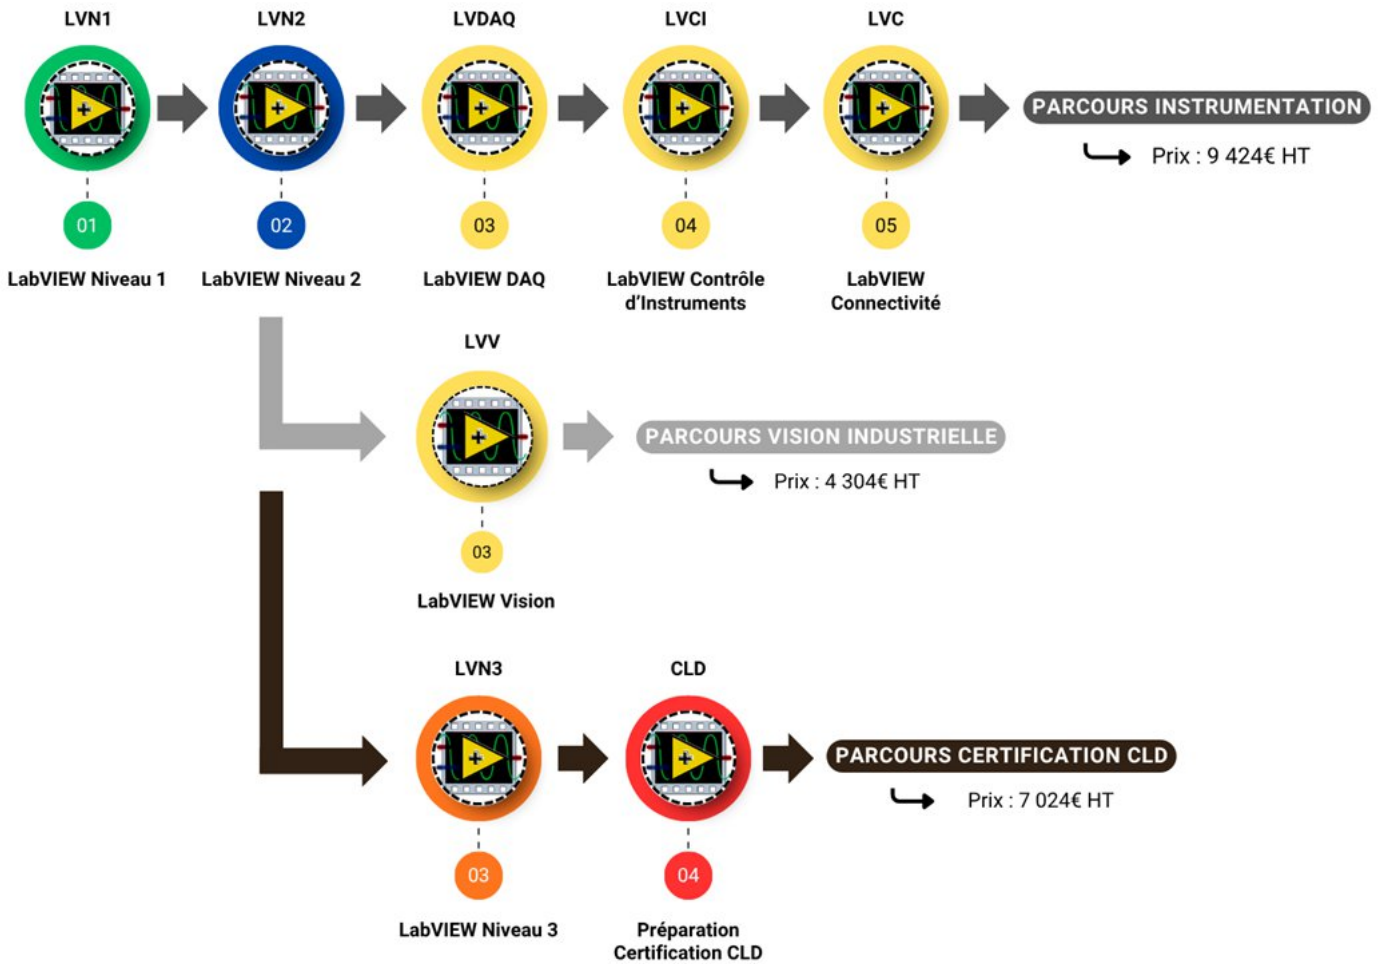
LVN1
01
LabVIEW Niveau 1

LVN2
02
LabVIEW Niveau 2

LVDAQ
03
LabVIEW DAQ

LVCI
04
LabVIEW Contrôle d'Instruments

LVC
05
LabVIEW Connectivité

PARCOURS INSTRUMENTATION
Prix : 9 424€ HT

LVV
03
LabVIEW Vision

PARCOURS VISION INDUSTRIELLE
Prix : 4 304€ HT

LVN3
03
LabVIEW Niveau 3

CLD
04
Préparation Certification CLD

PARCOURS CERTIFICATION CLD
Prix : 7 024€ HT